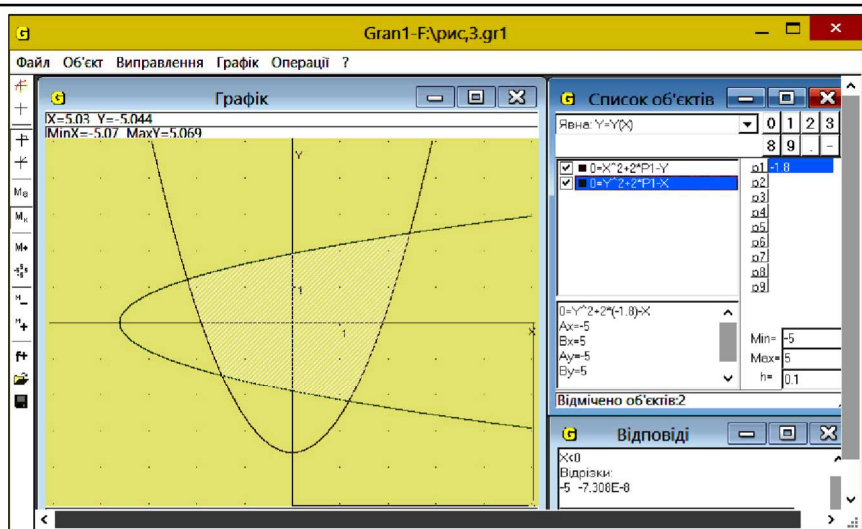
Gran1-F:\рис,3.gr1

Файл Об'єкт Виправлення Графік Операції ?

Графік

X=5.03 Y=-5.044
MinX=-5.07 MaxY=5.069

Y
1
1
X

Список об'єктів

Явна: Y=Y(X)

0 1 2 3
8 9 . -

0=X^2+2*P1-Y
0=Y^2+2*P1-X

p1 -1.8
p2
p3
p4
p5
p6
p7
p8
p9

0=Y^2+2*(-1.8)-X
Ax=-5
Bx=5
Ay=-5
By=5

Min= -5
Max= 5
h= 0.1

Відмічено об'єктів:2

Відповіді

X<0
Відрізки:
-5 -7.308E-8